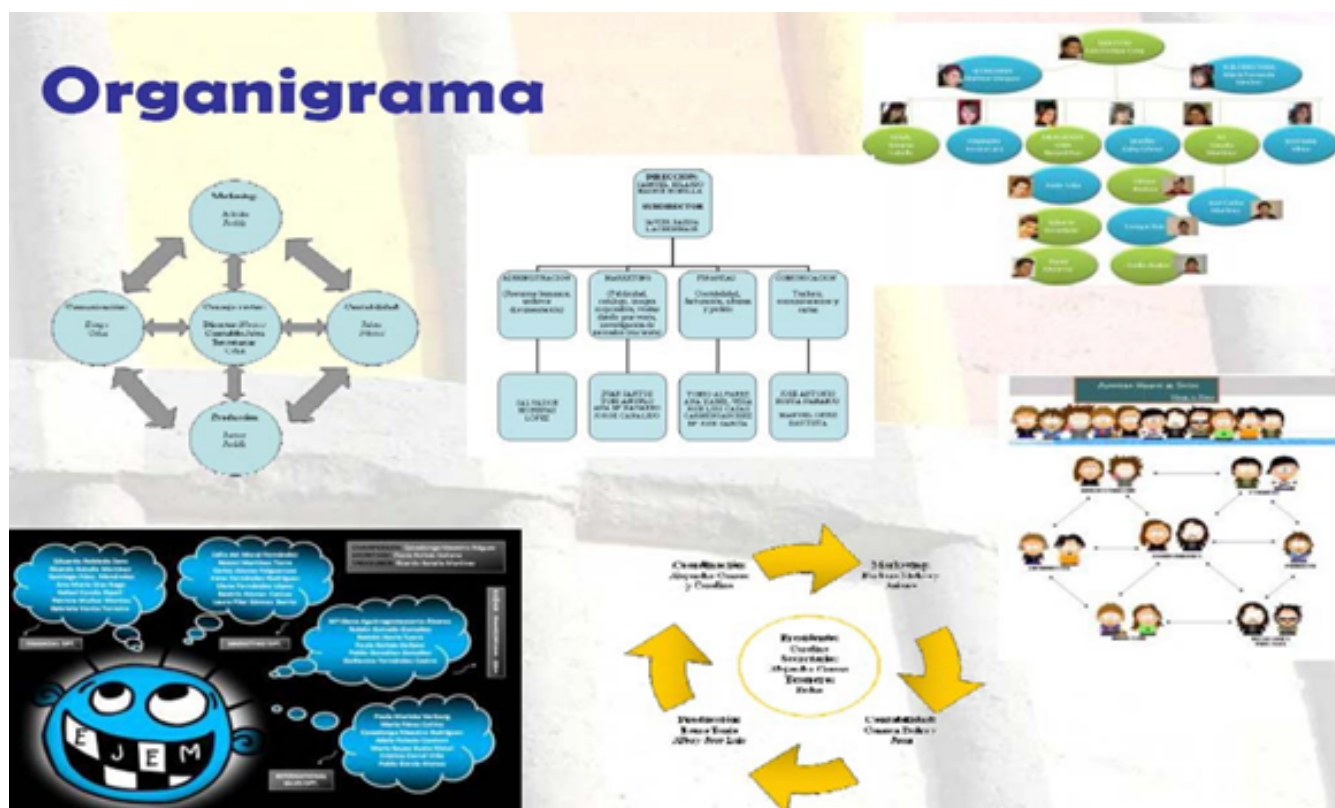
Organigrama

Marketing
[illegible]

Comunicación
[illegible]

Consejo rector
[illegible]

Contabilidad
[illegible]

Producción
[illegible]

DIRECCIÓN
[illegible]
SUBDIRECTOR
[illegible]

ADMINISTRACIÓN
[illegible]

MARKETING
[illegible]

FINANZAS
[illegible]

COMUNICACIÓN
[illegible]

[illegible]

Coordinación
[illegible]

Marketing
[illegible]

Presidente
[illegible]

Contabilidad
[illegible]

Producción
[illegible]

E J E M